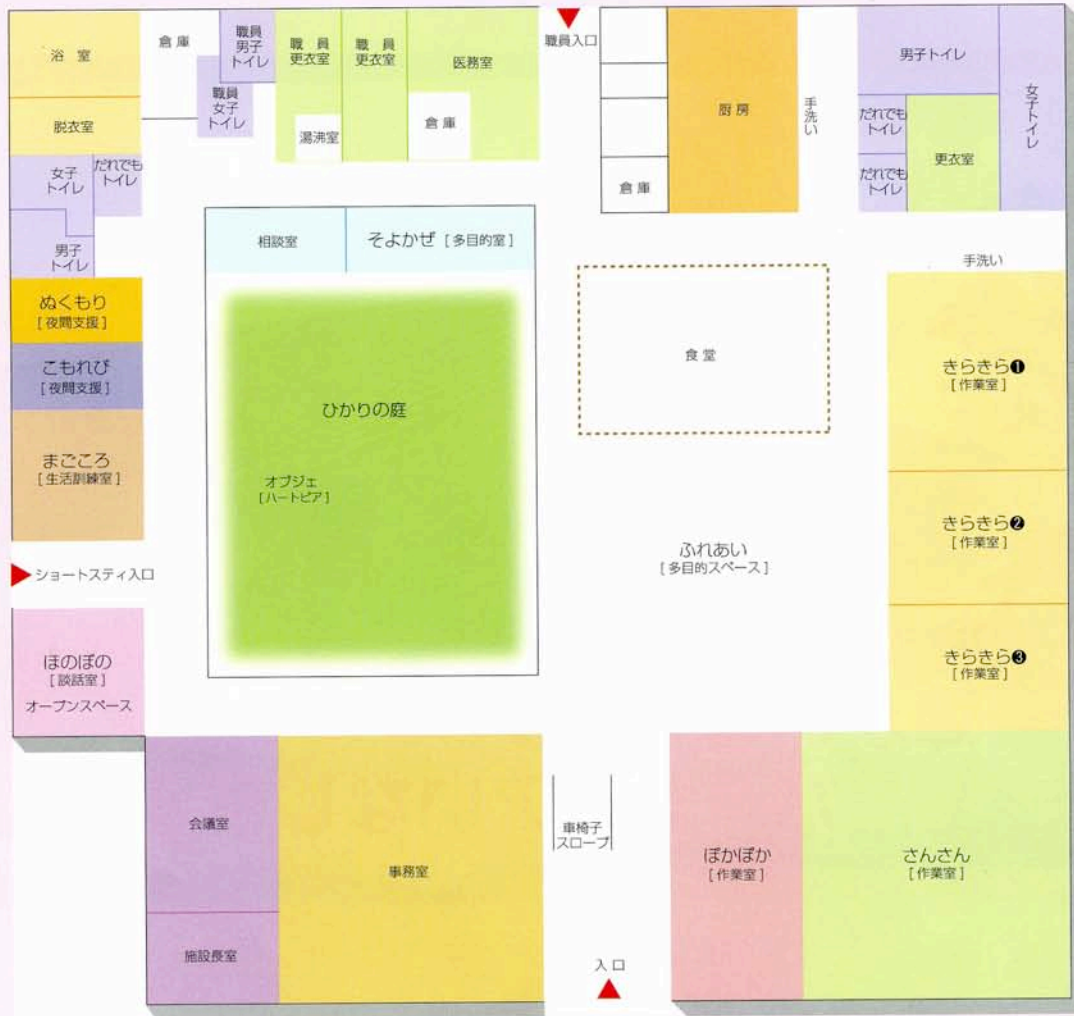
浴室

脱衣室

女子トイレ

だれでもトイレ

男子トイレ

ぬくもり
[夜間支援]

こもれび
[夜間支援]

まごころ
[生活訓練室]

ショートステイ入口

ほのぼの
[談話室]
オープンスペース

倉庫

職員男子トイレ

職員女子トイレ

職員更衣室

湯沸室

職員更衣室

医務室

倉庫

職員入口

厨房

倉庫

手洗い

男子トイレ

女子トイレ

だれでもトイレ

だれでもトイレ

更衣室

相談室

そよかぜ [多目的室]

ひかりの庭

オブジェ
[ハートピア]

食堂

手洗い

きらきら❶
[作業室]

きらきら❷
[作業室]

きらきら❸
[作業室]

ふれあい
[多目的スペース]

会議室

施設長室

事務室

車椅子スロープ

入口

ぽかぽか
[作業室]

さんさん
[作業室]